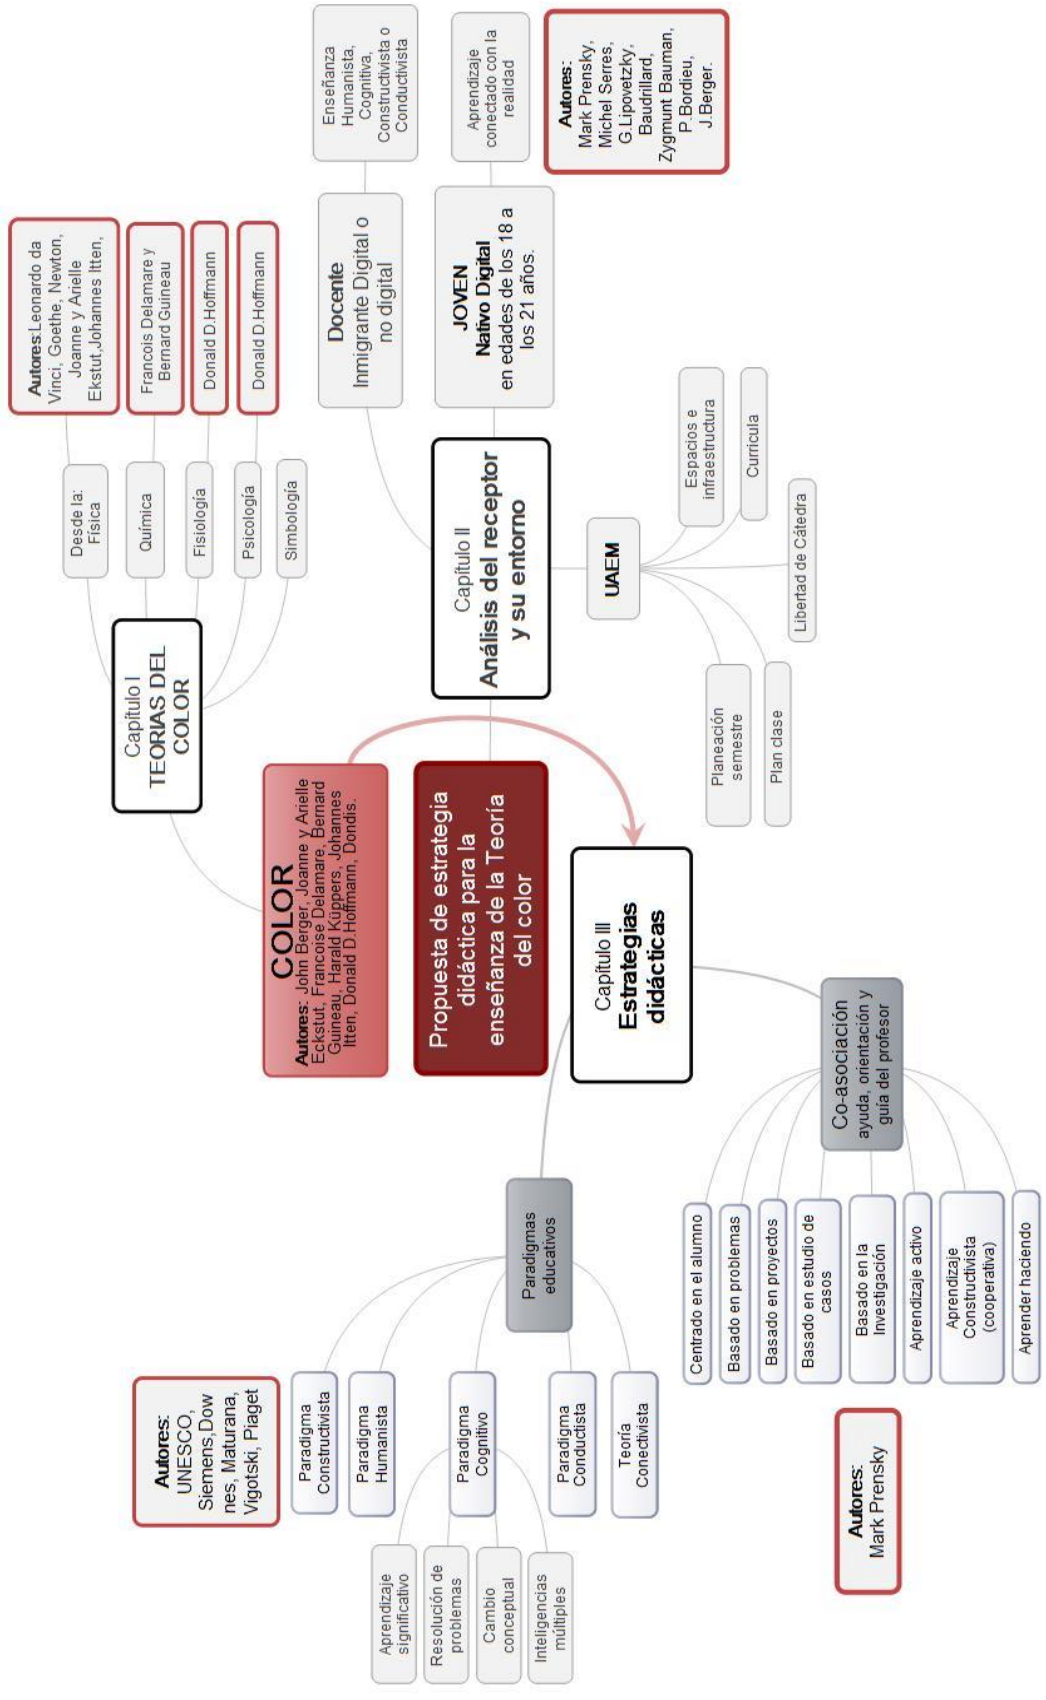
Propuesta de estrategia didáctica para la enseñanza de la Teoría del color

COLOR
Autores: John Berger, Joanne y Arielle Eckstut, Francoise Delamare, Bernard Guineau, Harald Küppers, Johannes Itten, Donald D.Hoffmann, Dondis.

Capítulo I
TEORIAS DEL COLOR

Desde la: Física
Autores: Leonardo da Vinci, Goethe, Newton, Joanne y Arielle Ekstut, Johannes Itten,

Química
Francois Delamare y Bernard Guineau

Fisiología
Donald D.Hoffmann

Psicología
Donald D.Hoffmann

Simbología

Capítulo II
Análisis del receptor y su entorno

Docente
Inmigrante Digital o no digital

Enseñanza Humanista, Cognitiva, Constructivista o Conductivista

JOVEN
Nativo Digital
en edades de los 18 a los 21 años.

Aprendizaje conectado con la realidad

Autores: Mark Prensky, Michel Serres, G.Lipovetzky, Baudrillard, Zygmunt Bauman, P.Bordieu, J.Berger.

UAEM

Espacios e infraestructura

Currícula

Libertad de Cátedra

Plan clase

Planeación semestre

Capítulo III
Estrategias didácticas

Co-asociación
ayuda, orientación y guía del profesor

Centrado en el alumno

Basado en problemas

Basado en proyectos

Basado en estudio de casos

Basado en la Investigación

Aprendizaje activo

Aprendizaje Constructivista (cooperativa)

Aprender haciendo

Autores: Mark Prensky

Paradigmas educativos

Paradigma Constructivista

Paradigma Humanista

Paradigma Cognitivo

Paradigma Conductista

Teoría Conectivista

Aprendizaje significativo

Resolución de problemas

Cambio conceptual

Inteligencias múltiples

Autores: UNESCO, Siemens,Dow nes, Maturana, Vigotski, Piaget